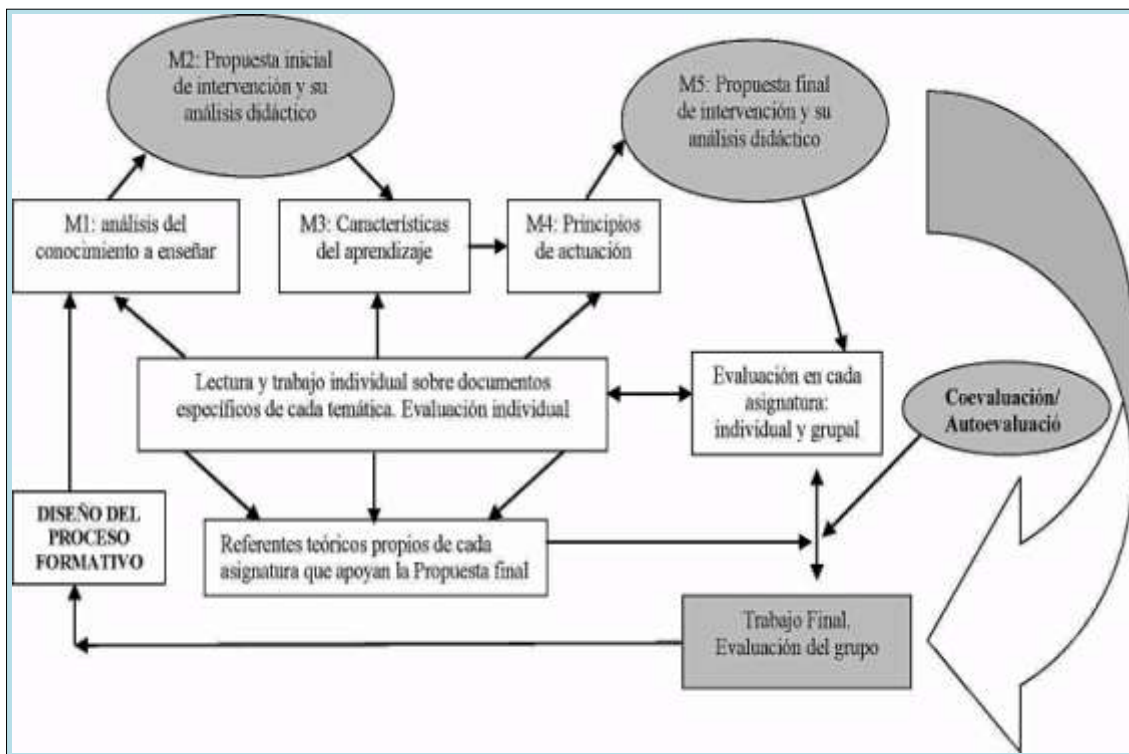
M2: Propuesta inicial de intervención y su análisis didáctico

M5: Propuesta final de intervención y su análisis didáctico

M1: análisis del conocimiento a enseñar

M3: Características del aprendizaje

M4: Principios de actuación

Lectura y trabajo individual sobre documentos específicos de cada temática. Evaluación individual

Evaluación en cada asignatura: individual y grupal

Coevaluación/ Autoevaluació

DISEÑO DEL PROCESO FORMATIVO

Referentes teóricos propios de cada asignatura que apoyan la Propuesta final

Trabajo Final. Evaluación del grupo